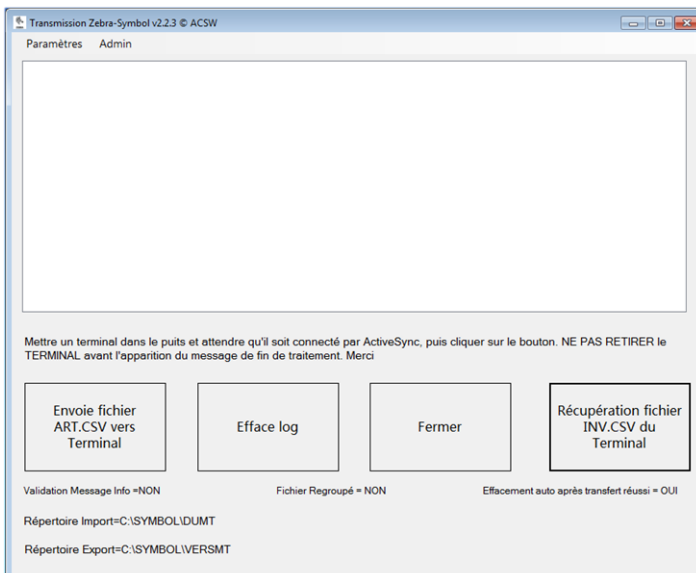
Transmission Zebra-Symbol v2.2.3 © ACSW

Paramètres Admin

Mettre un terminal dans le puits et attendre qu'il soit connecté par ActiveSync, puis cliquer sur le bouton. NE PAS RETIRER le TERMINAL avant l'apparition du message de fin de traitement. Merci

Envoie fichier ART.CSV vers Terminal

Efface log

Fermer

Récupération fichier INV.CSV du Terminal

Validation Message Info =NON

Fichier Regroupé = NON

Effacement auto après transfert réussi = OUI

Répertoire Import=C:\SYMBOL\DUMT

Répertoire Export=C:\SYMBOL\VERSMT